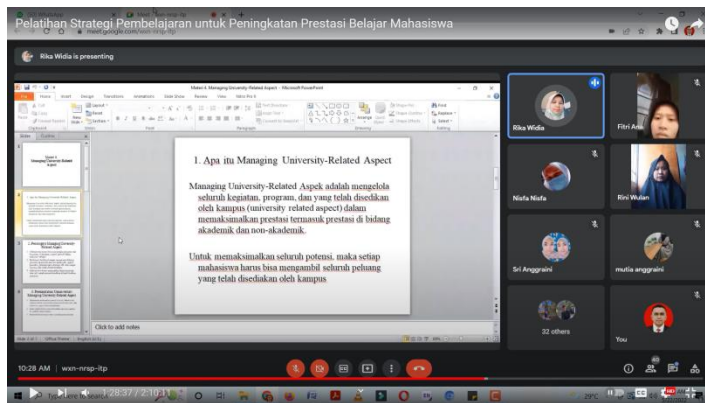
Pelatihan Strategi Pembelajaran untuk Peningkatan Prestasi Belajar Mahasiswa

meet.google.com/wxn-nrsp-itp

Rika Widia is presenting

Materi 4. Managing University-Related Aspect - Microsoft PowerPoint

1. Apa itu Managing University-Related Aspect

Managing University-Related Aspek adalah mengelola seluruh kegiatan, program, dan yang telah disediakan oleh kampus (university related aspect) dalam memaksimalkan prestasi termasuk prestasi di bidang akademik dan non-akademik.

Untuk memaksimalkan seluruh potensi, maka setiap mahasiswa harus bisa mengambil seluruh peluang yang telah disediakan oleh kampus

Click to add notes

Rika Widia

Fitri An

Nisfa Nisfa

Rini Wulan

Sri Anggraini

mutia anggraini

32 others

You

10:28 AM | wxn-nrsp-itp

1:28:37 / 2:10:1